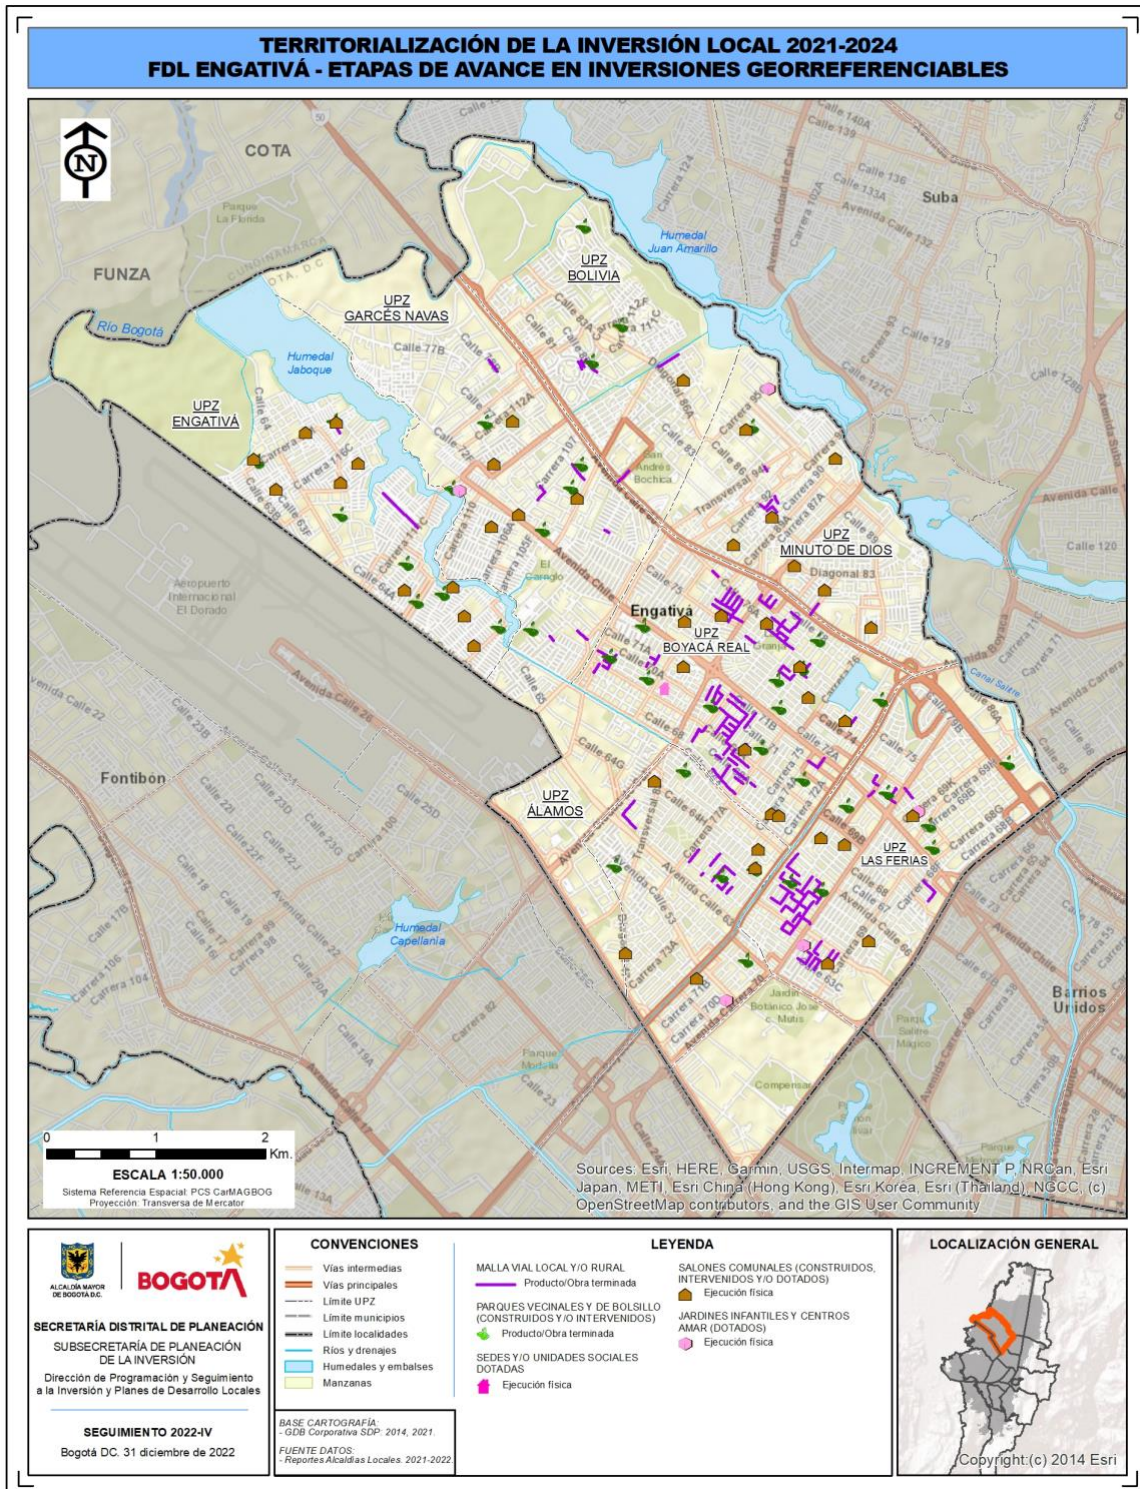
TERRITORIALIZACIÓN DE LA INVERSIÓN LOCAL 2021-2024
FDL ENGATIVÁ - ETAPAS DE AVANCE EN INVERSIONES GEORREFERENCIABLES

N

COTA

FUNZA

Suba

Río Bogotá

Humedal Jaboque

Humedal Juan Amarillo

UPZ BOLIVIA

UPZ GARCÉS NAVAS

UPZ ENGATIVÁ

UPZ MINUTO DE DIOS

UPZ BOYACÁ REAL

UPZ ÁLAMOS

UPZ LAS FERIAS

Engativa

Aeropuerto Internacional El Dorado

Fontibón

Humedal Capellanía

Barrios Unidos

Calle 80

Avenida Ciudad de Cali

Diagonal 83

Avenida Boyacá

0 1 2 Km.

ESCALA 1:50.000

Sistema Referencia Espacial: PCS CarMAGBOG
Proyección: Transversa de Mercator

Sources: Esri, HERE, Garmin, USGS, Intermap, INCREMENT P, NRCan, Esri Japan, METI, Esri China (Hong Kong), Esri Korea, Esri (Thailand), NGCC, (c) OpenStreetMap contributors, and the GIS User Community

ALCALDÍA MAYOR DE BOGOTÁ D.C.

BOGOTÁ

SECRETARÍA DISTRITAL DE PLANEACIÓN

SUBSECRETARÍA DE PLANEACIÓN DE LA INVERSIÓN

Dirección de Programación y Seguimiento a la Inversión y Planes de Desarrollo Locales

SEGUIMIENTO 2022-IV

Bogotá DC. 31 diciembre de 2022

CONVENCIONES

Vías intermedias
Vías principales
Límite UPZ
Límite municipios
Límite localidades
Ríos y drenajes
Humedales y embalses
Manzanas

BASE CARTOGRAFÍA:
- GDB Corporativa SDP: 2014, 2021.

FUENTE DATOS:
- Reportes Alcaldías Locales. 2021-2022.

LEYENDA

MALLA VIAL LOCAL Y/O RURAL
Producto/Obra terminada

PARQUES VECINALES Y DE BOLSILLO (CONSTRUIDOS Y/O INTERVENIDOS)
Producto/Obra terminada

SEDES Y/O UNIDADES SOCIALES DOTADAS
Ejecución física

SALONES COMUNALES (CONSTRUIDOS, INTERVENIDOS Y/O DOTADOS)
Ejecución física

JARDINES INFANTILES Y CENTROS AMAR (DOTADOS)
Ejecución física

LOCALIZACIÓN GENERAL

Copyright:(c) 2014 Esri